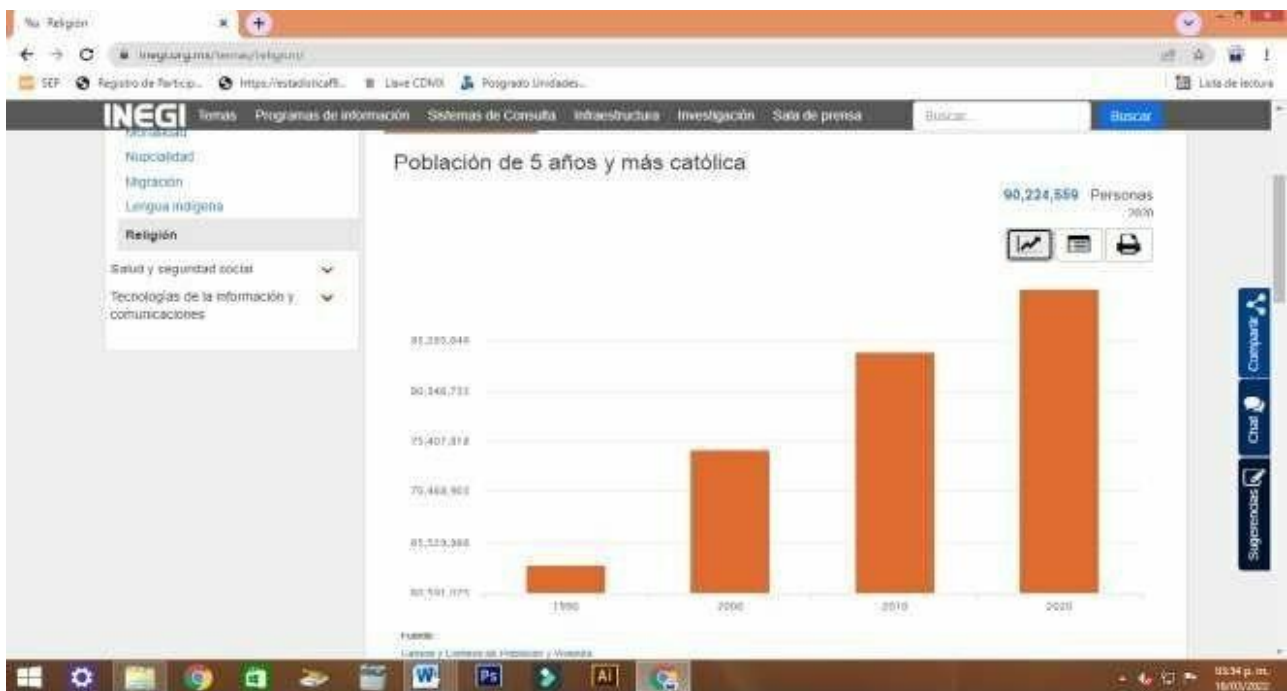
Religión
inegi.org.mx/temas/religion/
SEP Registro de Particip... https://estadisticaR... Llave CDMX Posgrado Unidades... Lista de lectura
INEGI Temas Programas de información Sistemas de Consulta Infraestructura Investigación Sala de prensa Buscar... Buscar
Mortalidad
Nupcialidad
Migración
Lengua indígena
Religión
Salud y seguridad social
Tecnologías de la información y comunicaciones

Población de 5 años y más católica
90,224,559 Personas
2020

85,285,646
80,346,733
75,407,818
70,468,903
65,529,988
60,591,075

1990 2000 2010 2020

Fuente:
Censos y Conteos de Población y Vivienda

Compartir
Chat
Sugerencias

03:34 p. m.
18/03/2022